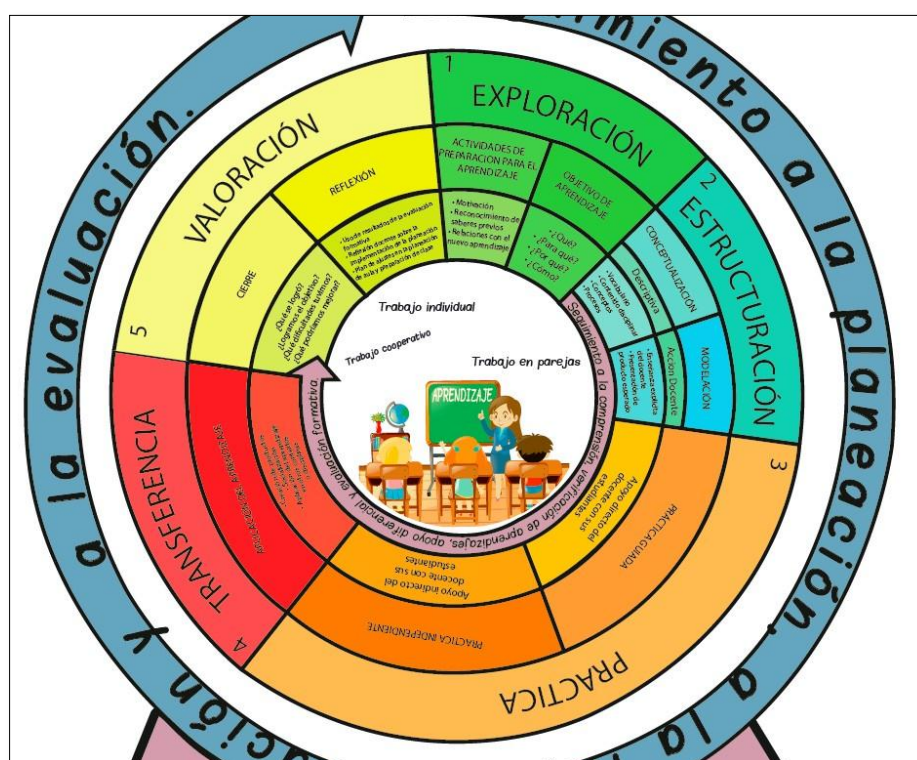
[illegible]miento a la planeación, a la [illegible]ción y a la evaluación.

1
EXPLORACIÓN
ACTIVIDADES DE PREPARACIÓN PARA EL APRENDIZAJE
OBJETIVO DE APRENDIZAJE
• Motivación
• Reconocimiento de saberes previos
• Relaciones con el nuevo aprendizaje
• ¿Qué?
• ¿Para qué?
• ¿Por qué?
• ¿Cómo?

2
ESTRUCTURACIÓN
CONCEPTUALIZACIÓN
Declarativa
• Vocabulario
• Contenido disciplinar
• Conceptos
• Teorías
MODELACIÓN
Acción Docente
• Enseñanza explícita del objetivo
• Presentación de producto esperado

3
PRACTICA
PRACTICA GUIADA
Apoyo directo del docente con sus estudiantes
PRACTICA INDEPENDIENTE
Apoyo indirecto del docente con sus estudiantes

4
TRANSFERENCIA
APLICACIÓN DE LO APRENDIDO
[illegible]

5
VALORACIÓN
CIERRE
REFLEXIÓN
¿Qué se logró?
¿Logramos el objetivo?
¿Qué dificultades tuvimos?
¿Qué podemos mejorar?
• Uso de resultados de la evaluación formativa
• Reflexión docente sobre la implementación de la planeación
• Plan de ajustes en la planeación de aula y planeación docente

Trabajo individual
Trabajo cooperativo
Trabajo en parejas
APRENDIZAJE

Seguimiento a la comprensión, verificación de aprendizajes, apoyo diferencial y evaluación formativa